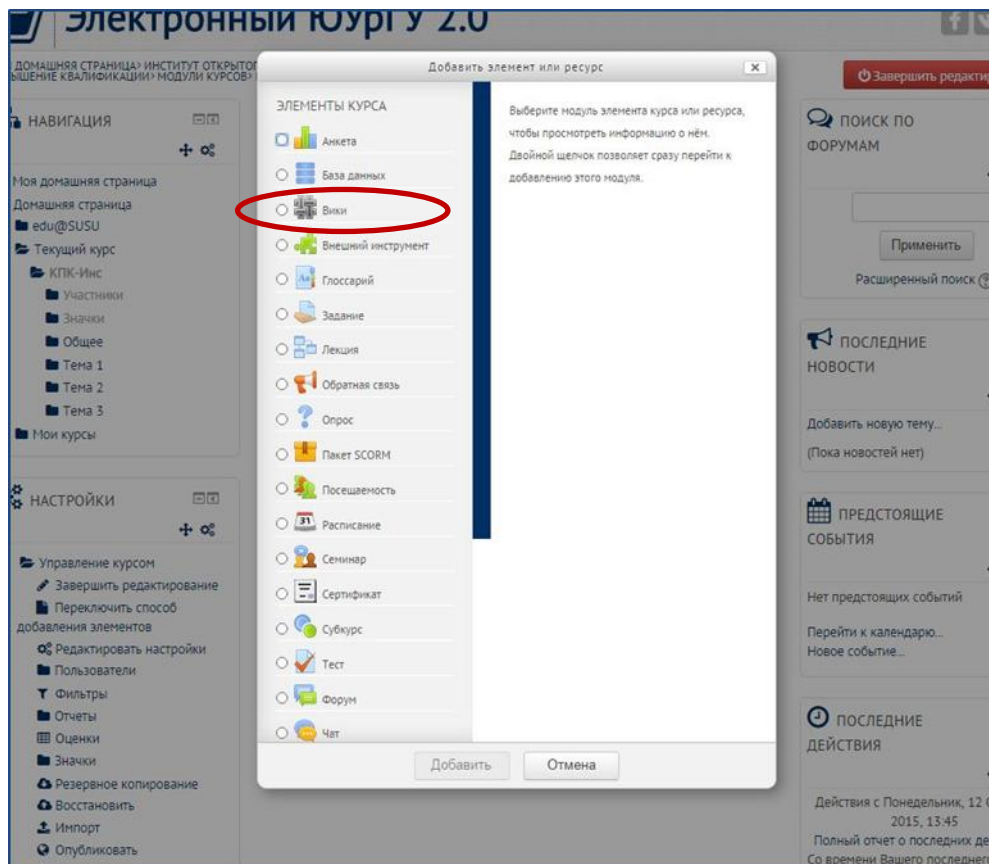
Электронный ЮУрГУ 2.0

ДОМАШНЯЯ СТРАНИЦА› ИНСТИТУТ ОТКРЫТОГ
ВЫШЕНИЕ КВАЛИФИКАЦИИ› МОДУЛИ КУРСОВ›

Завершить редактир

НАВИГАЦИЯ

Моя домашняя страница
Домашняя страница
edu@SUSU
Текущий курс
КПК-Инс
Участники
Значки
Общее
Тема 1
Тема 2
Тема 3
Мои курсы

НАСТРОЙКИ

Управление курсом
Завершить редактирование
Переключить способ добавления элементов
Редактировать настройки
Пользователи
Фильтры
Отчеты
Оценки
Значки
Резервное копирование
Восстановить
Импорт
Опубликовать

Добавить элемент или ресурс

ЭЛЕМЕНТЫ КУРСА
Анкета
База данных
Вики
Внешний инструмент
Глоссарий
Задание
Лекция
Обратная связь
Опрос
Пакет SCORM
Посещаемость
Расписание
Семинар
Сертификат
Субкурс
Тест
Форум
Чат

Выберите модуль элемента курса или ресурса, чтобы просмотреть информацию о нём. Двойной щелчок позволяет сразу перейти к добавлению этого модуля.

Добавить
Отмена

ПОИСК ПО ФОРУМАМ
Применить
Расширенный поиск

ПОСЛЕДНИЕ НОВОСТИ
Добавить новую тему...
(Пока новостей нет)

ПРЕДСТОЯЩИЕ СОБЫТИЯ
Нет предстоящих событий
Перейти к календарю...
Новое событие...

ПОСЛЕДНИЕ ДЕЙСТВИЯ
Действия с Понедельник, 12 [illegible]
2015, 13:45
Полный отчет о последних де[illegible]
Со времени Вашего последне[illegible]